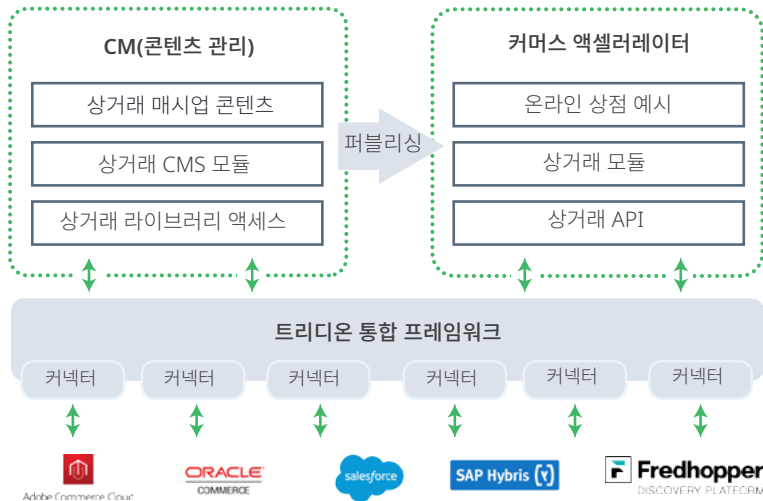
CM(콘텐츠 관리)

상거래 매시업 콘텐츠

상거래 CMS 모듈

상거래 라이브러리 액세스

퍼블리싱

커머스 액셀러레이터

온라인 상점 예시

상거래 모듈

상거래 API

트리디온 통합 프레임워크

커넥터

커넥터

커넥터

커넥터

커넥터

커넥터

Adobe Commerce Cloud

ORACLE COMMERCE

salesforce

SAP Hybris

Fredhopper DISCOVERY PLATFORM